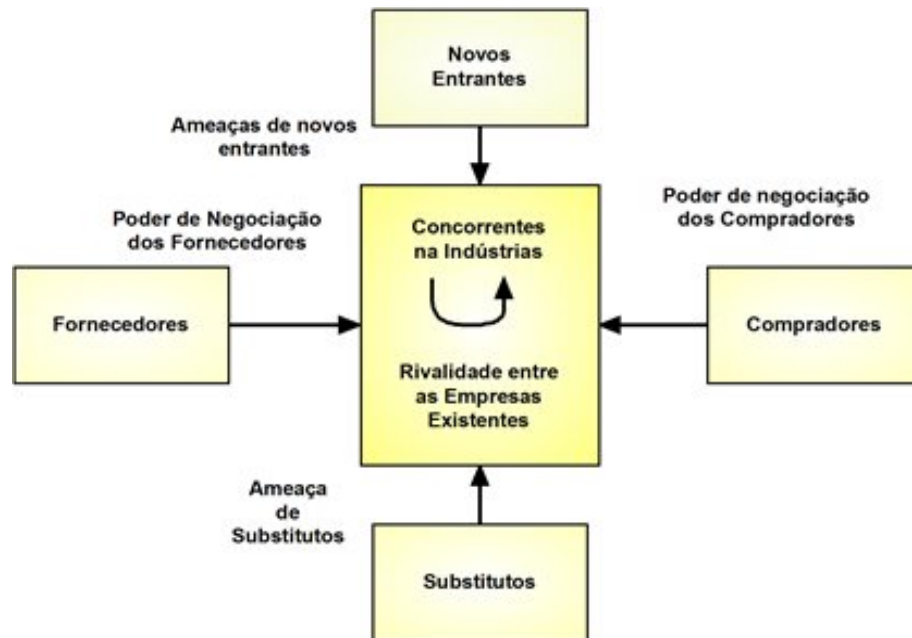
Novos Entrantes

Ameaças de novos entrantes

Poder de Negociação dos Fornecedores

Poder de negociação dos Compradores

Concorrentes na Indústrias

Fornecedores

Compradores

Rivalidade entre as Empresas Existentes

Ameaça de Substitutos

Substitutos